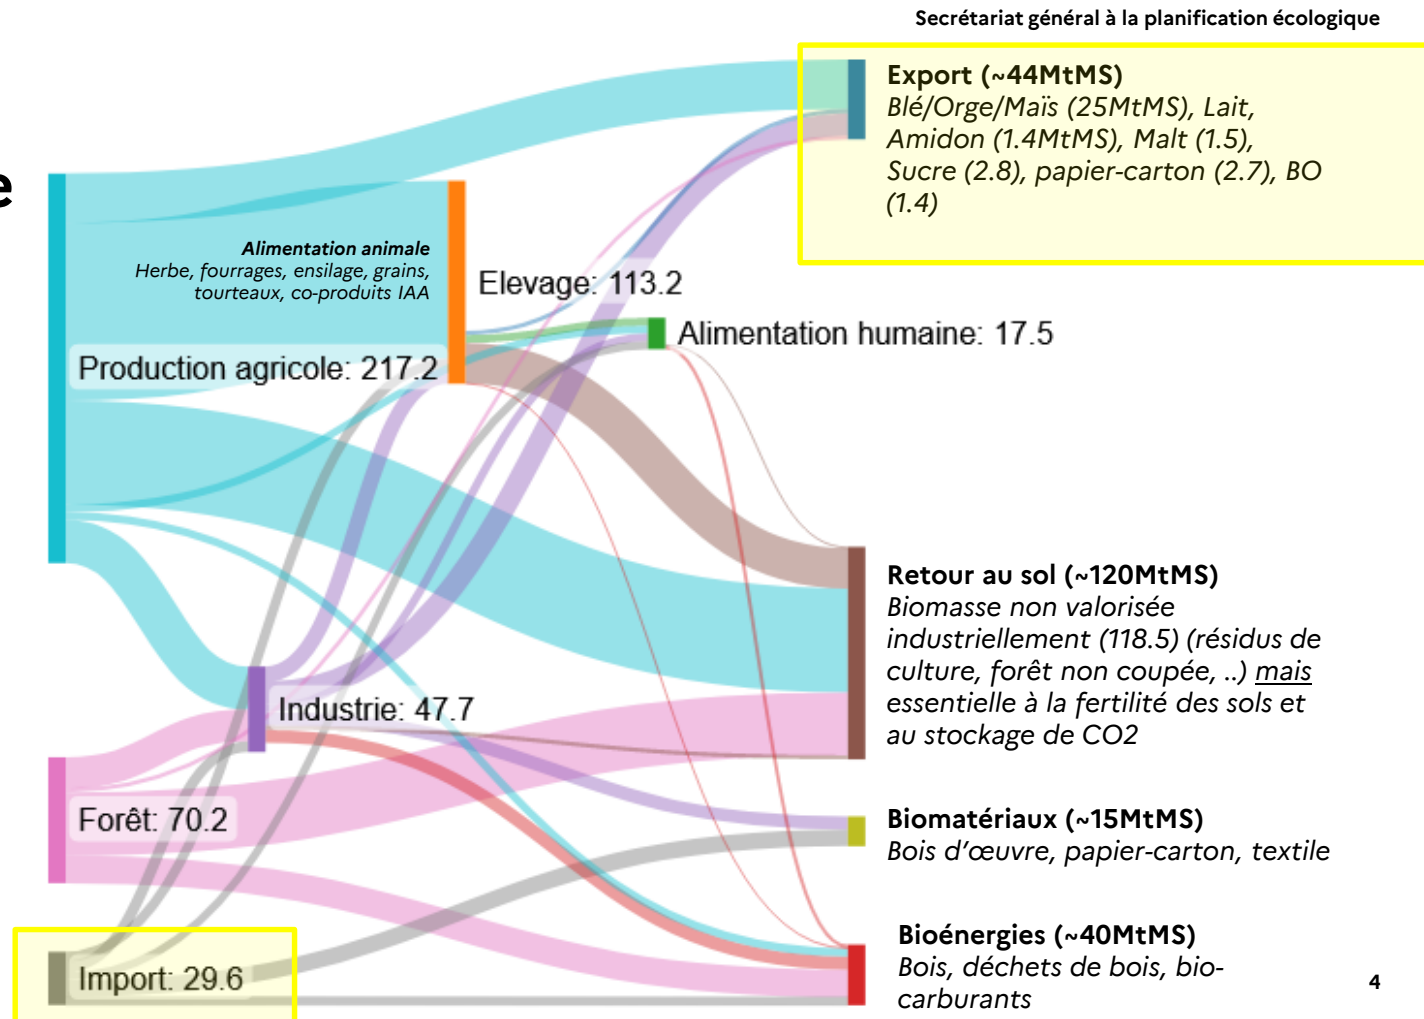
Secrétariat général à la planification écologique

e

Export (~44MtMS)
Blé/Orge/Maïs (25MtMS), Lait, Amidon (1.4MtMS), Malt (1.5), Sucre (2.8), papier-carton (2.7), BO (1.4)

Alimentation animale
Herbe, fourrages, ensilage, grains, tourteaux, co-produits IAA

Elevage: 113.2

Alimentation humaine: 17.5

Production agricole: 217.2

Retour au sol (~120MtMS)
Biomasse non valorisée industriellement (118.5) (résidus de culture, forêt non coupée, ..) mais essentielle à la fertilité des sols et au stockage de CO2

Industrie: 47.7

Forêt: 70.2

Biomatériaux (~15MtMS)
Bois d'œuvre, papier-carton, textile

Bioénergies (~40MtMS)
Bois, déchets de bois, biocarburants

Import: 29.6

4